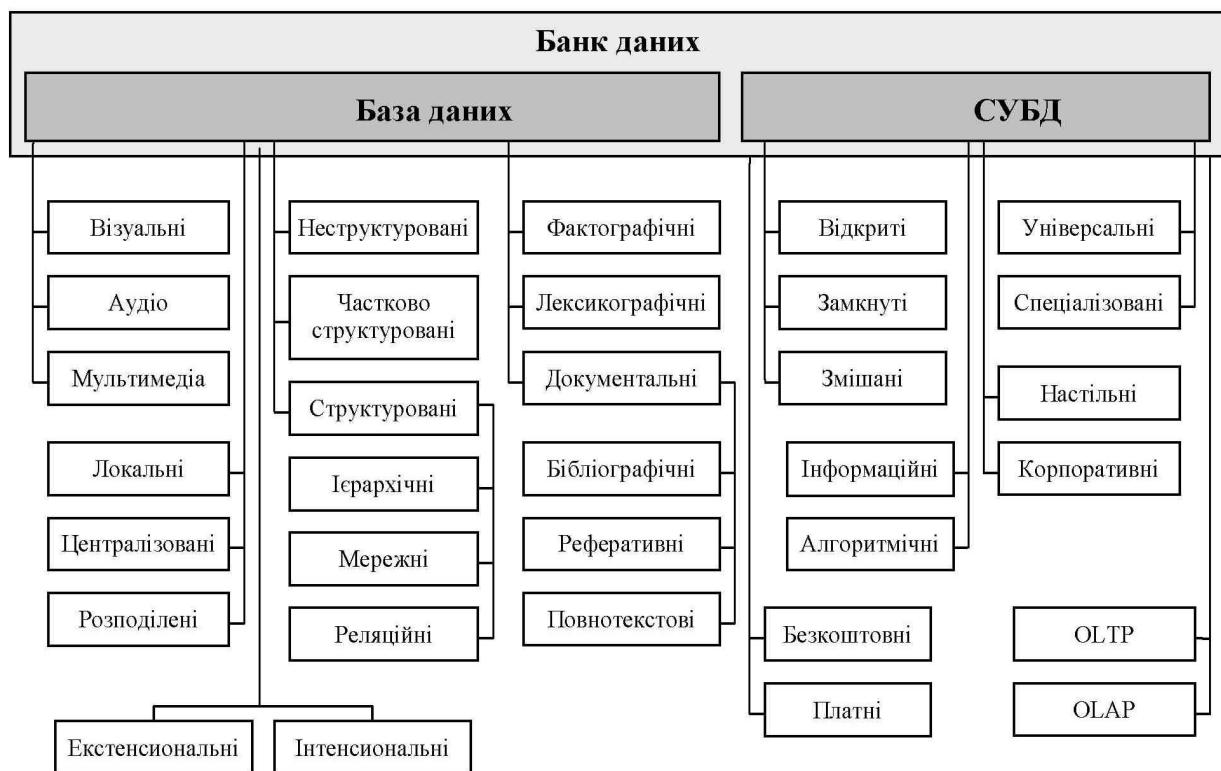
Банк даних

База даних

СУБД

Візуальні

Аудіо

Мультимедіа

Локальні

Централізовані

Розподілені

Неструктуровані

Частково структуровані

Структуровані

Ієрархічні

Мережні

Реляційні

Фактографічні

Лексикографічні

Документальні

Бібліографічні

Реферативні

Повнотекстові

Відкриті

Замкнуті

Змішані

Інформаційні

Алгоритмічні

Безкоштовні

Платні

Універсальні

Спеціалізовані

Настільні

Корпоративні

OLTP

OLAP

Екстенсиональні

Інтенсиональні